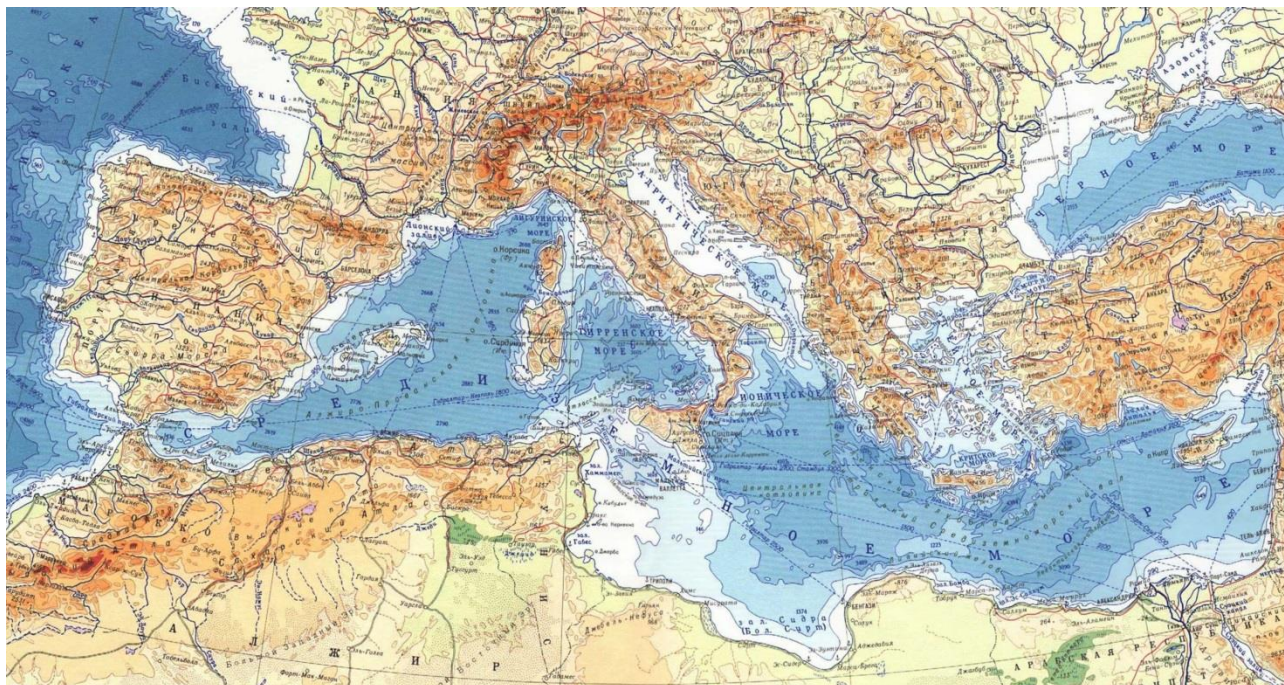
ЛИГУРИЙСКОЕ МОРЕ

Лионский залив

о. Корсика

о. Сардиния

ТИРРЕНСКОЕ МОРЕ

АДРИАТИЧЕСКОЕ МОРЕ

ИОНИЧЕСКОЕ МОРЕ

ЧЕРНОЕ МОРЕ

АЗОВСКОЕ МОРЕ

С Р Е Д И З Е М Н О Е   М О Р Е

зал. Сидра (Бол. Сирт)

Бискайский залив

Ф Р А Н Ц И Я

БАРСЕЛОНА

А Л Ж И Р

ЛИВИЯ

АРАБСКАЯ РЕСПУБЛИКА

БЕНГАЗИ

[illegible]